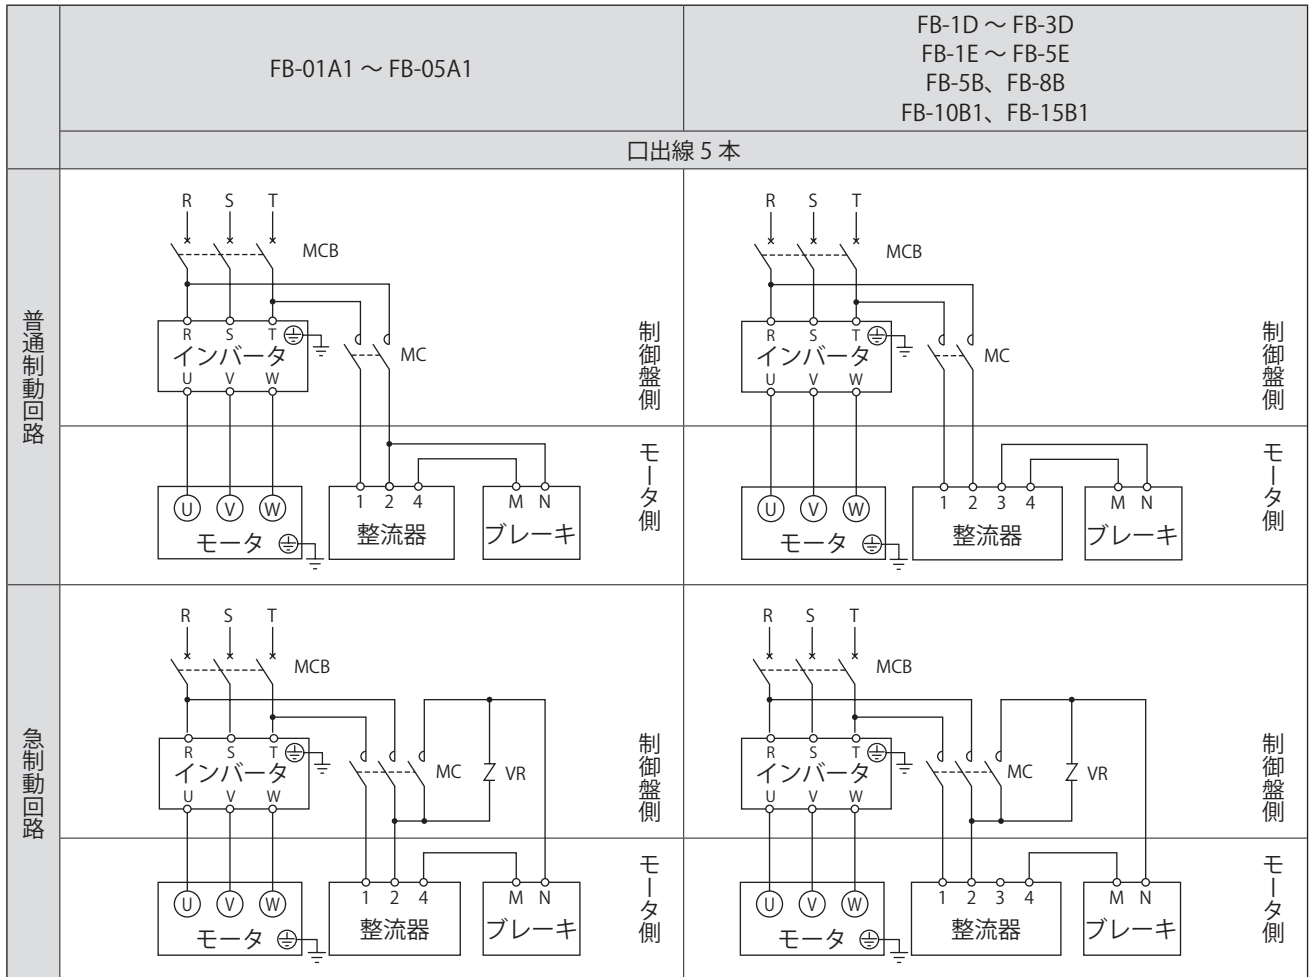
| | FB-01A1 ～ FB-05A1 | FB-1D ～ FB-3D FB-1E ～ FB-5E FB-5B、FB-8B FB-10B1、FB-15B1 |
|---|---|---|
| | 口出線 5 本 | |
| 普通制動回路 | R S T MCB R S T インバータ U V W MC 制御盤側 1 2 4 M N U V W モータ 整流器 ブレーキ モータ側 | R S T MCB R S T インバータ U V W MC 制御盤側 1 2 3 4 M N U V W モータ 整流器 ブレーキ モータ側 |
| 急制動回路 | R S T MCB R S T インバータ U V W MC VR 制御盤側 1 2 4 M N U V W モータ 整流器 ブレーキ モータ側 | R S T MCB R S T インバータ U V W MC VR 制御盤側 1 2 3 4 M N U V W モータ 整流器 ブレーキ モータ側 |